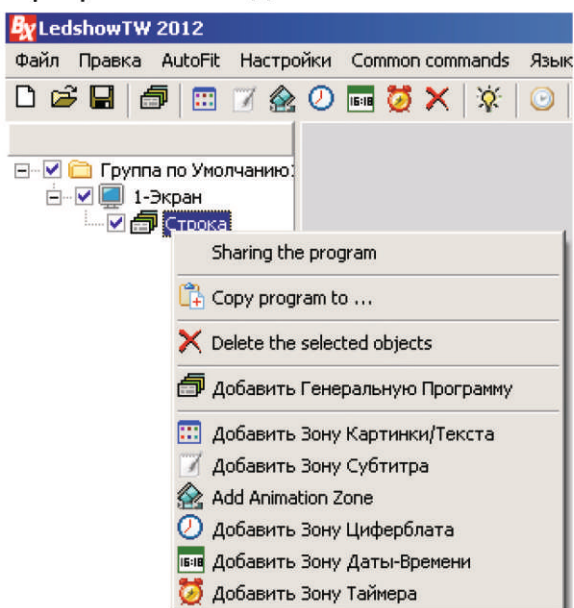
Bx LedshowTW 2012

Файл Правка AutoFit Настройки Common commands Язык

16:18

Группа по Умолчанию

1-Экран

Строка

Sharing the program

Copy program to ...

Delete the selected objects

Добавить Генеральную Программу

Добавить Зону Картинки/Текста

Добавить Зону Субтитра

Add Animation Zone

Добавить Зону Циферблата

16:18 Добавить Зону Даты-Времени

Добавить Зону Таймера